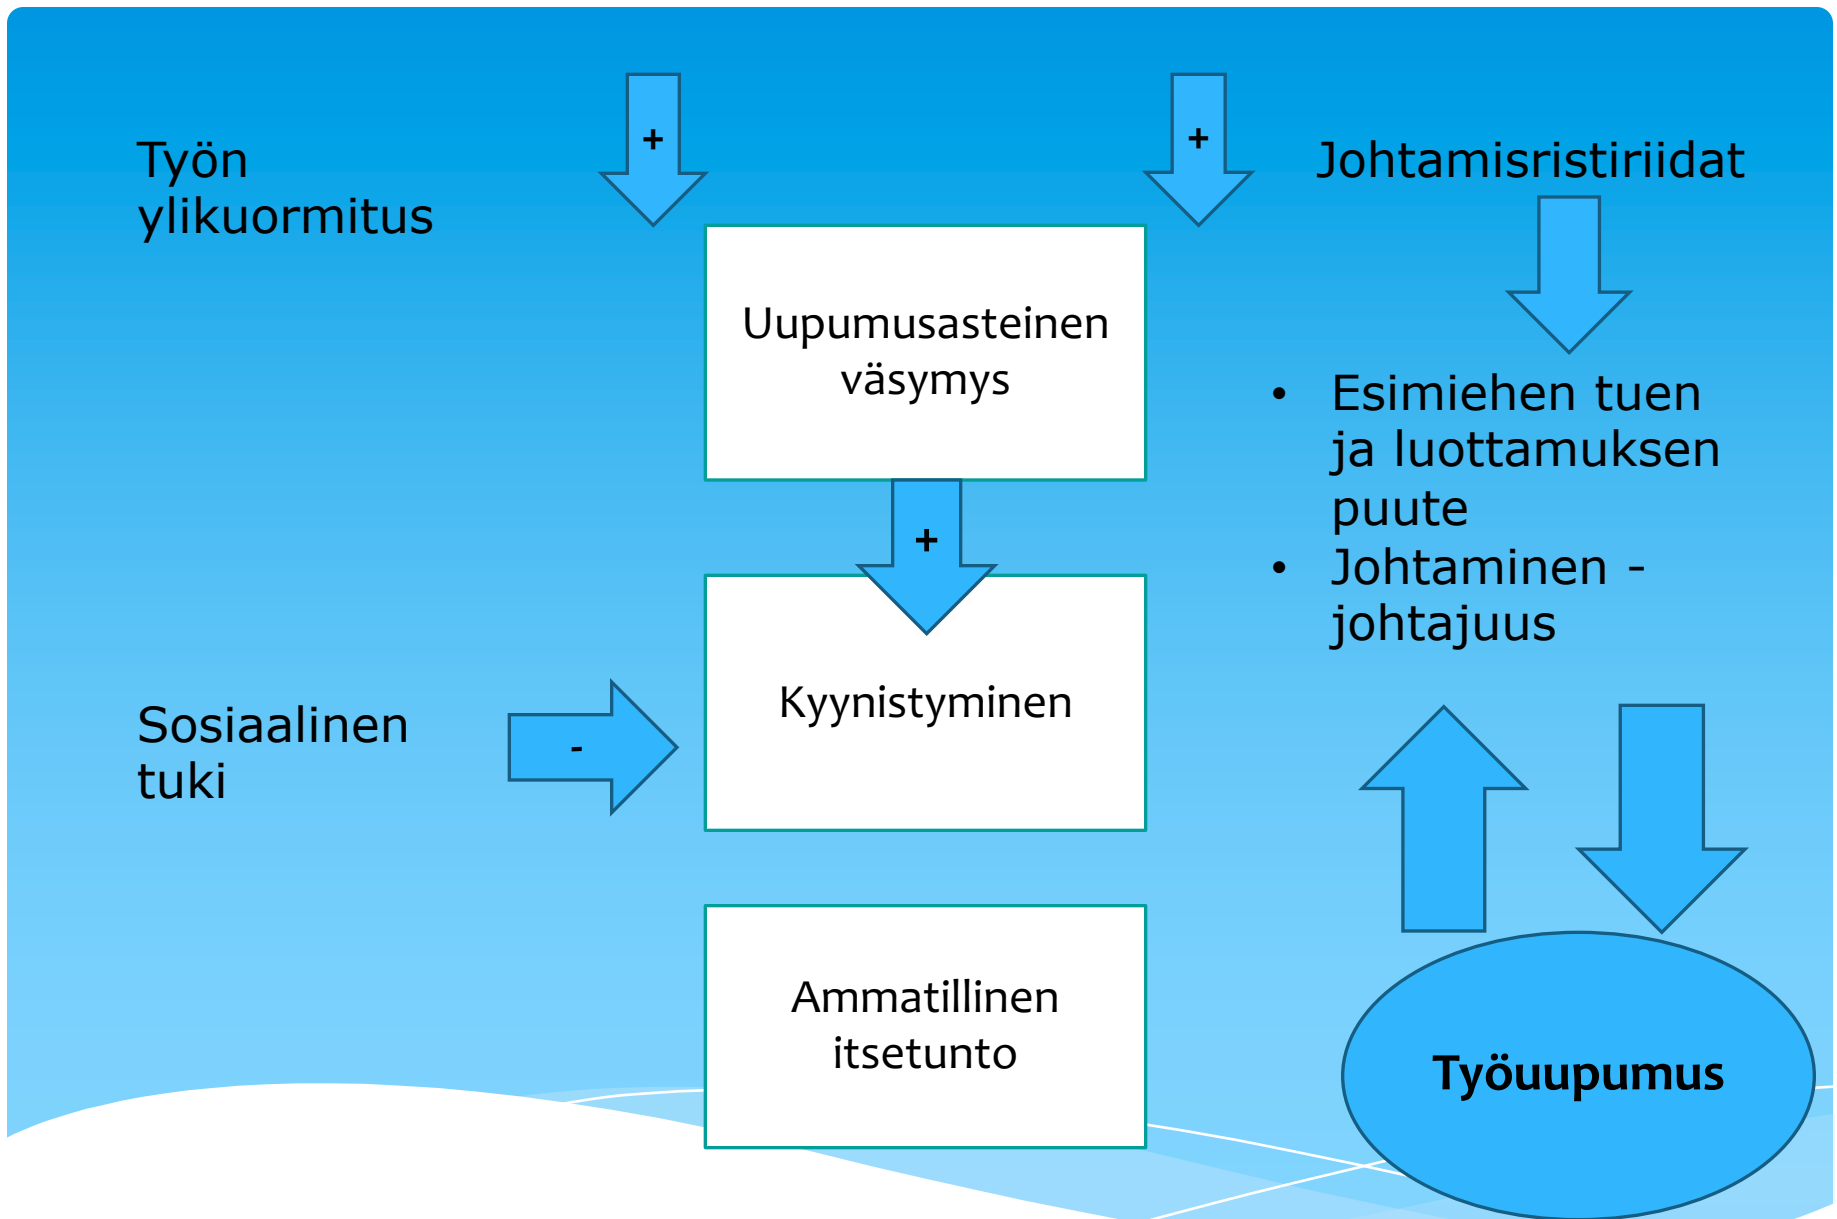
Työn ylikuormitus

+

+

Johtamisristiriidat

Uupumusasteinen väsymys

• Esimiehen tuen ja luottamuksen puute
• Johtaminen - johtajuus

+

Sosiaalinen tuki

-

Kyynistyminen

Ammatillinen itsetunto

Työuupumus